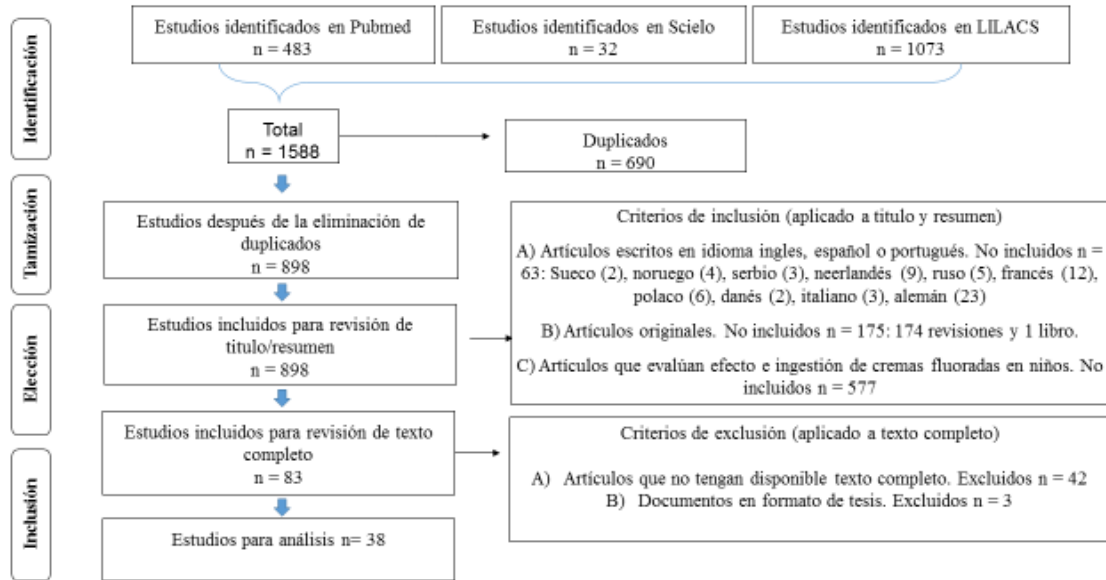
Identificación

Estudios identificados en Pubmed
n = 483

Estudios identificados en Scielo
n = 32

Estudios identificados en LILACS
n = 1073

Total
n = 1588

Duplicados
n = 690

Tamización

Estudios después de la eliminación de duplicados
n = 898

Criterios de inclusión (aplicado a titulo y resumen)

A) Artículos escritos en idioma ingles, español o portugués. No incluidos n = 63: Sueco (2), noruego (4), serbio (3), neerlandés (9), ruso (5), francés (12), polaco (6), danés (2), italiano (3), alemán (23)

B) Artículos originales. No incluidos n = 175: 174 revisiones y 1 libro.

C) Artículos que evalúan efecto e ingestión de cremas fluoradas en niños. No incluidos n = 577

Elección

Estudios incluidos para revisión de titulo/resumen
n = 898

Estudios incluidos para revisión de texto completo
n = 83

Criterios de exclusión (aplicado a texto completo)

A) Artículos que no tengan disponible texto completo. Excluidos n = 42
B) Documentos en formato de tesis. Excluidos n = 3

Inclusión

Estudios para análisis n= 38